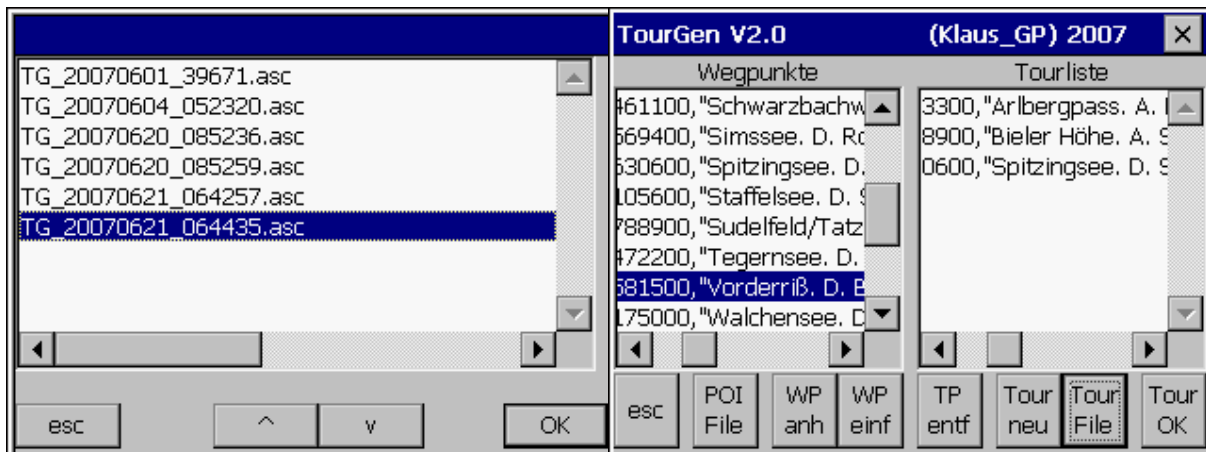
TG_20070601_39671.asc
TG_20070604_052320.asc
TG_20070620_085236.asc
TG_20070620_085259.asc
TG_20070621_064257.asc
TG_20070621_064435.asc

esc ^ v OK

TourGen V2.0 (Klaus_GP) 2007 ×

Wegpunkte

461100,"Schwarzbachw
669400,"Simssee. D. Ro
630600,"Spitzingsee. D.
105600,"Staffelsee. D. S
788900,"Sudelfeld/Tatz
472200,"Tegernsee. D.
681500,"Vorderriß. D. B
175000,"Walchensee. D

Tourliste

3300,"Arlbergpass. A. I
8900,"Bieler Höhe. A. S
0600,"Spitzingsee. D. S

esc
POI File
WP anh
WP einf
TP entf
Tour neu
Tour File
Tour OK